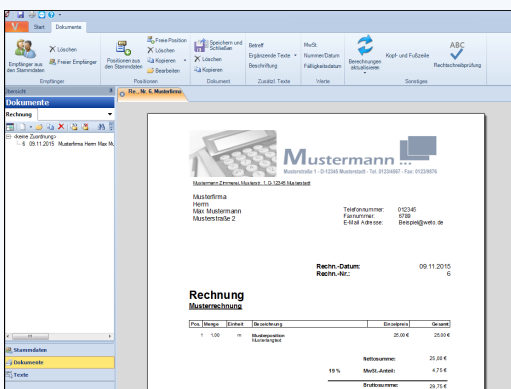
Start Dokumente

Empfänger aus den Stammdaten
Löschen
Freier Empfänger
Empfänger

Positionen aus den Stammdaten
Freie Position
Löschen
Kopieren
Bearbeiten
Positionen

Speichern und Schließen
Löschen
Kopieren
Dokument

Betreff
Ergänzende Texte
Beschriftung
Zusätzl. Texte

MwSt.
Nummer/Datum
Fälligkeitsdatum
Werte

Berechnungen aktualisieren
Kopf- und Fußzeile
Rechtschreibprüfung
Sonstiges

Übersicht
Dokumente
Rechnung

<keine Zuordnung>
6 09.11.2015 Musterfirma Herrn Max Mu

Re., Nr. 6, Musterfirma

Mustermann ...
Musterstraße 1 · D-12345 Musterstadt · Tel. 01234/567 · Fax 0123/8976

Mustermann Zimmerei, Musterstr. 1, D-12345 Musterstadt

Musterfirma
Herrn
Max Mustermann
Musterstraße 2

Telefonnummer: 012345
Faxnummer: 6789
E-Mail Adresse: Beispiel@web.de

Rechn.-Datum: 09.11.2015
Rechn.-Nr.: 6

Rechnung
Musterrechnung

| Pos. | Menge | Einheit | Bezeichnung | Einzelpreis | Gesamt |
|---|---|---|---|---|---|
| 1 | 1,00 | m | Musterposition Musterlangtext | 25,00 € | 25,00 € |

Nettosumme: 25,00 €
19 % MwSt.-Anteil: 4,75 €
Bruttosumme: 29,75 €

Stammdaten
Dokumente
Texte